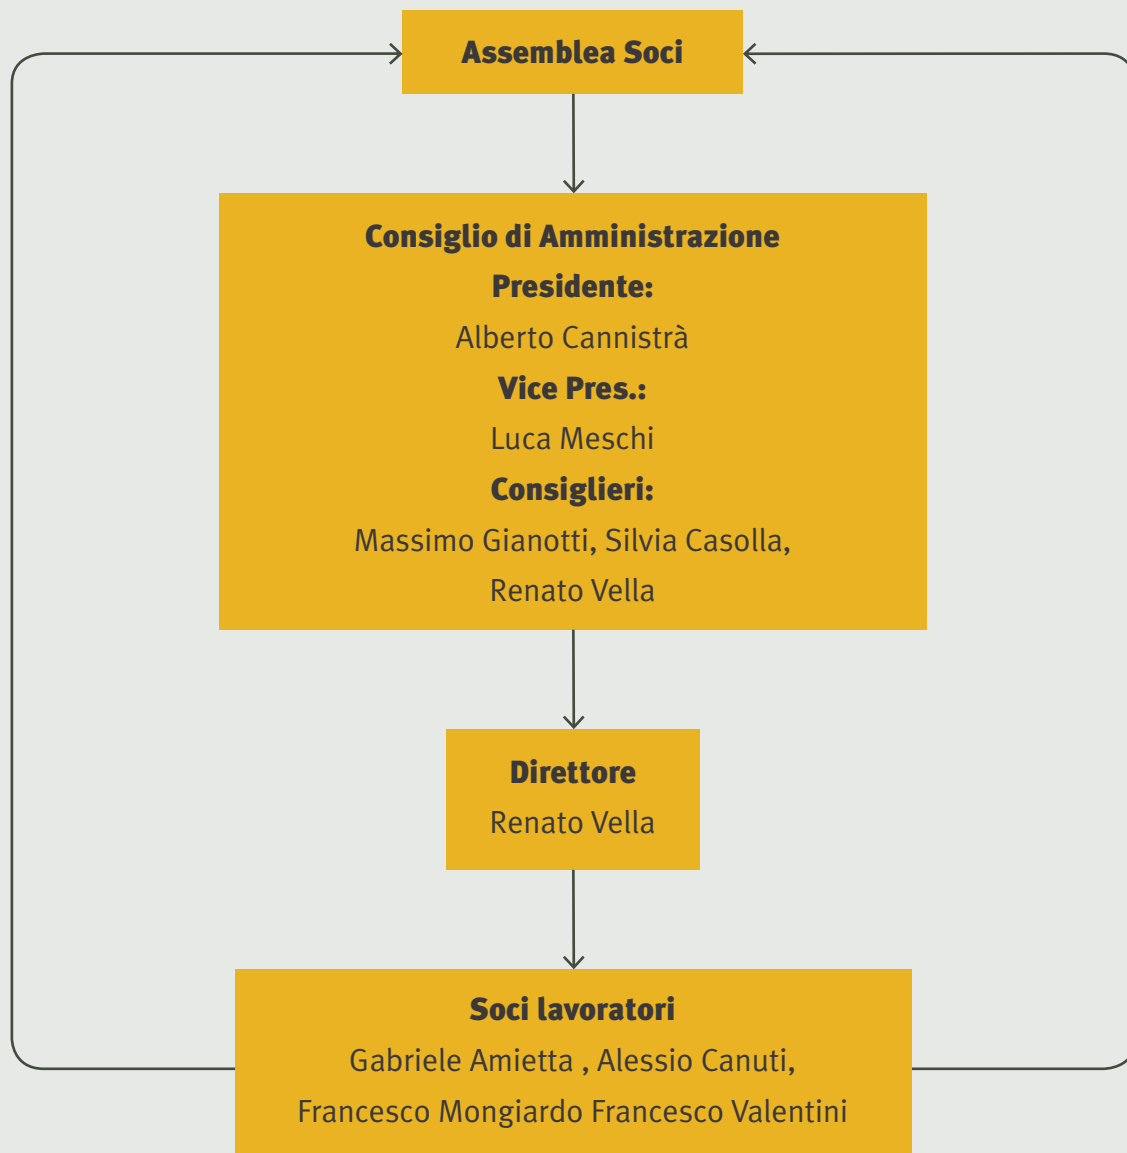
Assemblea Soci

Consiglio di Amministrazione
Presidente:
Alberto Cannistrà
Vice Pres.:
Luca Meschi
Consiglieri:
Massimo Gianotti, Silvia Casolla,
Renato Vella

Direttore
Renato Vella

Soci lavoratori
Gabriele Amietta , Alessio Canuti,
Francesco Mongiardo Francesco Valentini